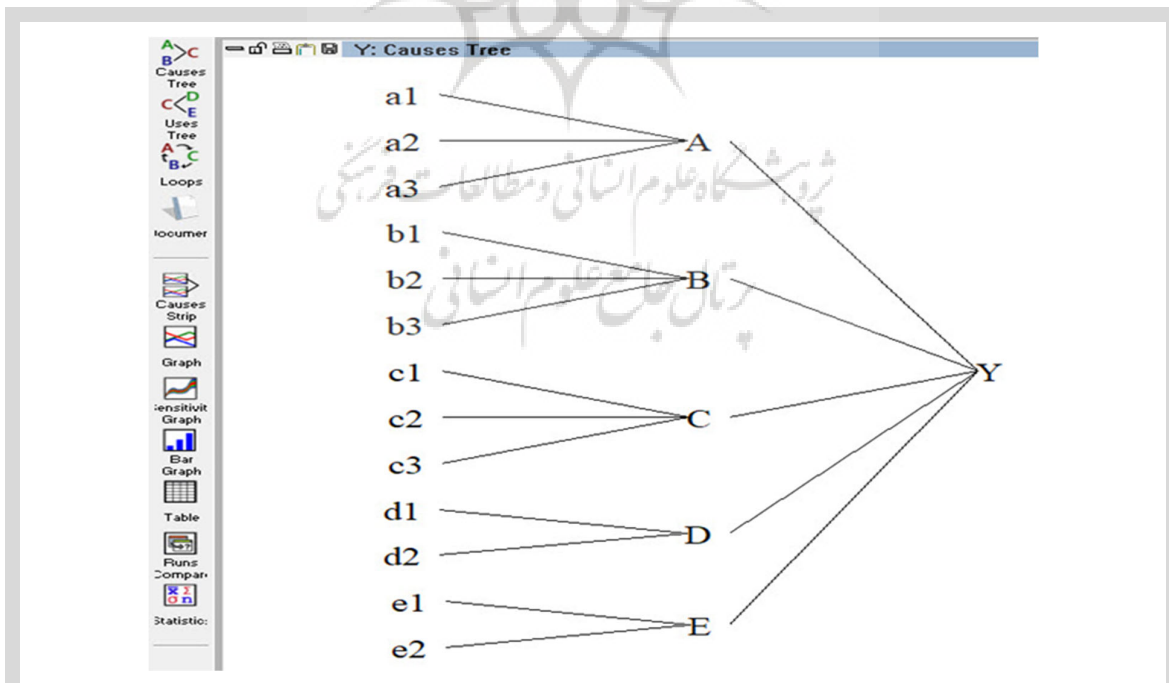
Causes Tree
Uses Tree
Loops
Documer
Causes Strip
Graph
Sensitivit Graph
Bar Graph
Table
Runs Compar
Statistic

Y: Causes Tree

a1
a2
a3
A
b1
b2
b3
B
c1
c2
c3
C
d1
d2
D
e1
e2
E
Y

پژوهشگاه علوم انسانی و مطالعات فرهنگی
پرتال جامع علوم انسانی